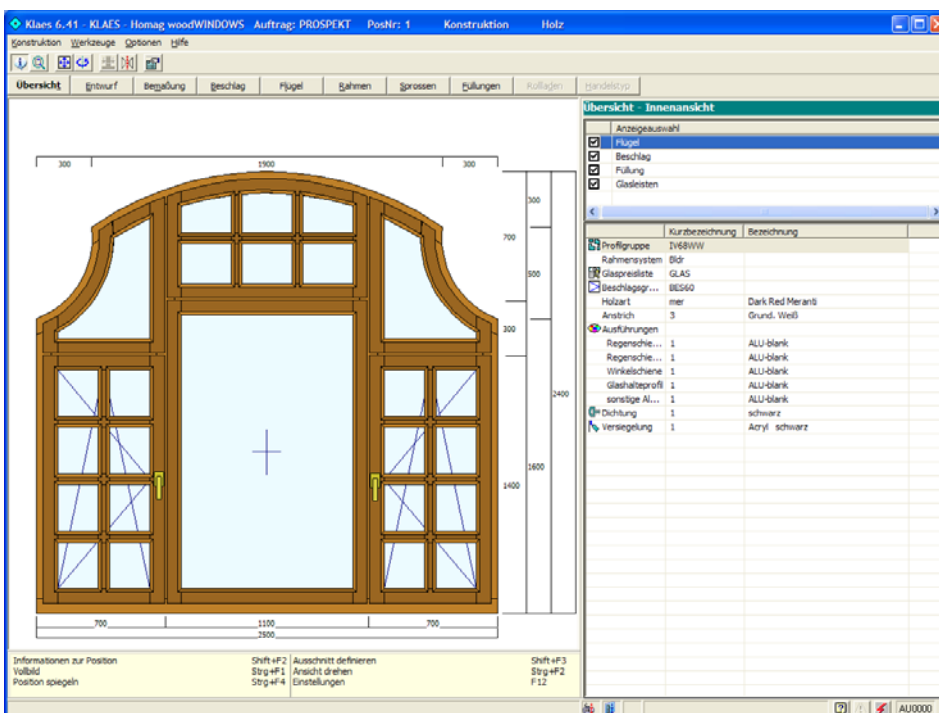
Klaes 6.41 - KLAES - Homag woodWINDOWS Auftrag: PROSPEKT PosNr: 1 Konstruktion Holz

Konstruktion Werkzeuge Optionen Hilfe

Übersicht Entwurf Bemaßung Beschlag Flügel Rahmen Sprossen Füllungen Rollladen Handelstyp

300 1900 300

300
700
500
300
2400
1600
1400

700 1100 700
2500

Übersicht - Innenansicht

Anzeigeauswahl
Flügel
Beschlag
Füllung
Glasleisten

| | Kurzbezeichnung | Bezeichnung |
|---|---|---|
| Profilgruppe | IV68WW | |
| Rahmensystem | Bldr | |
| Glaspreisliste | GLAS | |
| Beschlagsgr... | BES60 | |
| Holzart | mer | Dark Red Meranti |
| Anstrich | 3 | Grund. Weiß |
| Ausführungen | | |
| Regenschie... | 1 | ALU-blank |
| Regenschie... | 1 | ALU-blank |
| Winkelschiene | 1 | ALU-blank |
| Glashalteprofil | 1 | ALU-blank |
| sonstige Al... | 1 | ALU-blank |
| Dichtung | 1 | schwarz |
| Versiegelung | 1 | Acryl schwarz |

Informationen zur Position Shift+F2
Vollbild Strg+F1
Position spiegeln Strg+F4
Ausschnitt definieren Shift+F3
Ansicht drehen Strg+F2
Einstellungen F12

AU0000